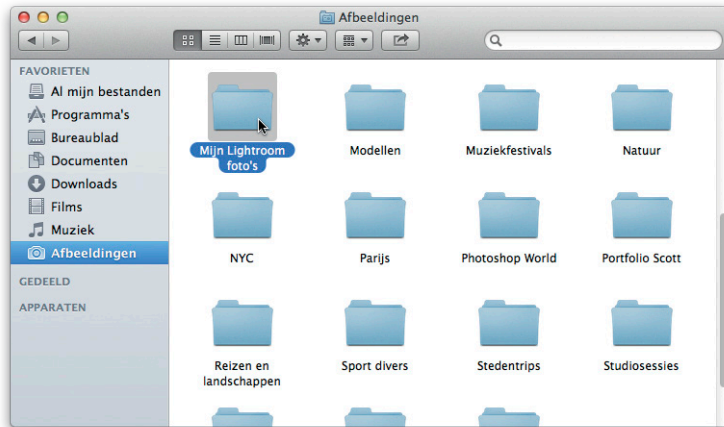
Afbeeldingen

FAVORIETEN
Al mijn bestanden
Programma's
Bureaublad
Documenten
Downloads
Films
Muziek
Afbeeldingen
GEDEELD
APPARATEN

Mijn Lightroom foto's
Modellen
Muziekfestivals
Natuur
NYC
Parijs
Photoshop World
Portfolio Scott
Reizen en landschappen
Sport divers
Stedentrips
Studiosessies